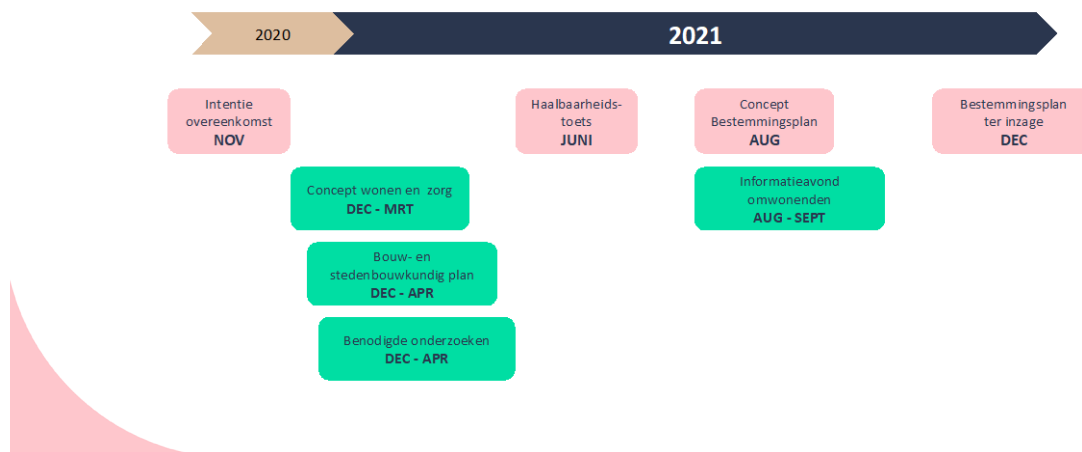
2020

2021

Intentie overeenkomst
NOV

Concept wonen en zorg
DEC - MRT

Bouw- en stedenbouwkundig plan
DEC - APR

Benodigde onderzoeken
DEC - APR

Haalbaarheids-toets
JUNI

Concept Bestemmingsplan
AUG

Informatieavond omwonenden
AUG - SEPT

Bestemmingsplan ter inzage
DEC